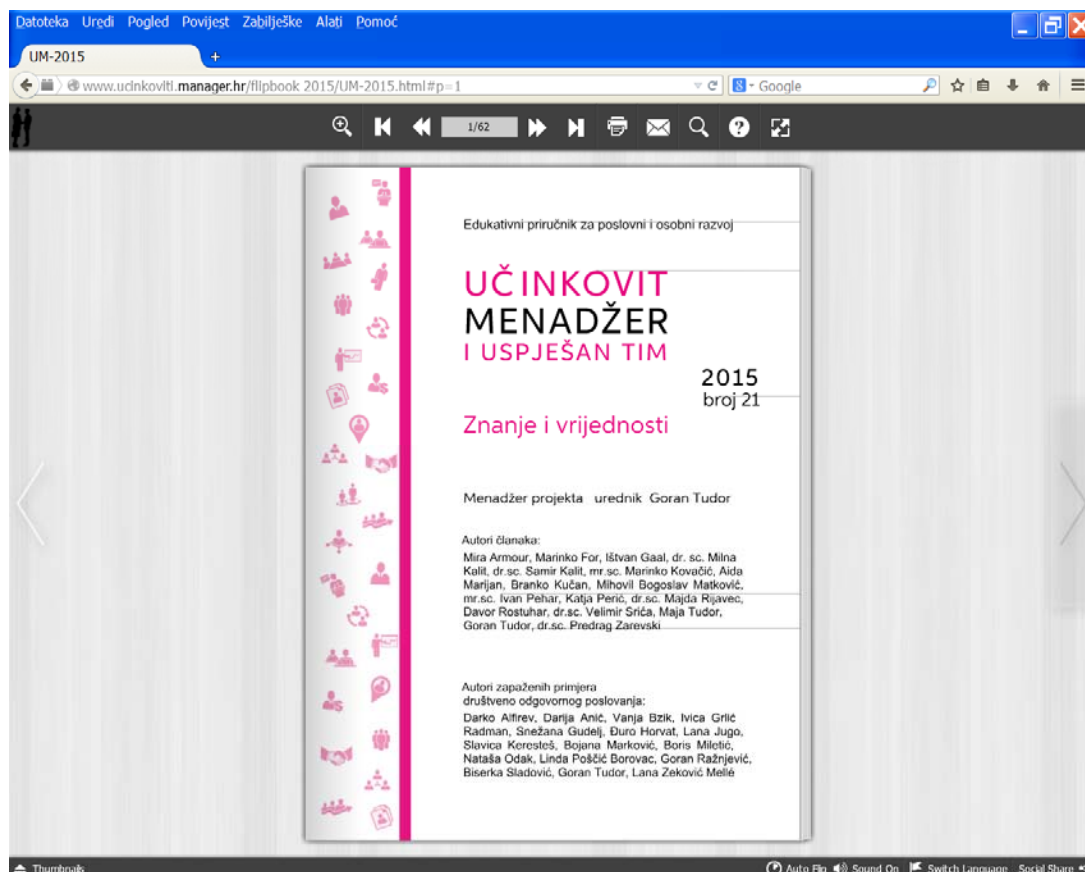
Datoteka Uredi Pogled Povijest Zabilješke Alati Pomoć

UM-2015

www.ucinkoviti.manager.hr/flipbook 2015/UM-2015.html#p=1

Google

1/62

Edukativni priručnik za poslovni i osobni razvoj

UČINKOVIT
MENADŽER
I USPJEŠAN TIM

2015
broj 21

Znanje i vrijednosti

Menadžer projekta urednik Goran Tudor

Autori članaka:
Mira Armour, Marinko For, Ištvan Gaal, dr. sc. Milna Kalit, dr.sc. Samir Kalit, mr.sc. Marinko Kovačić, Aida Marijan, Branko Kučan, Mihovil Bogoslav Matković, mr.sc. Ivan Pehar, Katja Perić, dr.sc. Majda Rijavec, Davor Rostuhar, dr.sc. Velimir Srića, Maja Tudor, Goran Tudor, dr.sc. Predrag Zarevski

Autori zapaženih primjera društveno odgovornog poslovanja:
Darko Alfirev, Darija Anić, Vanja Bzik, Ivica Grlić Radman, Snežana Gudelj, Đuro Horvat, Lana Jugo, Slavica Kerešteš, Bojana Marković, Boris Miletić, Nataša Odak, Linda Poščić Borovac, Goran Ražnjević, Biserka Sladović, Goran Tudor, Lana Zeković Mellé

Thumbnails

Auto Flip Sound On Switch Language Social Share